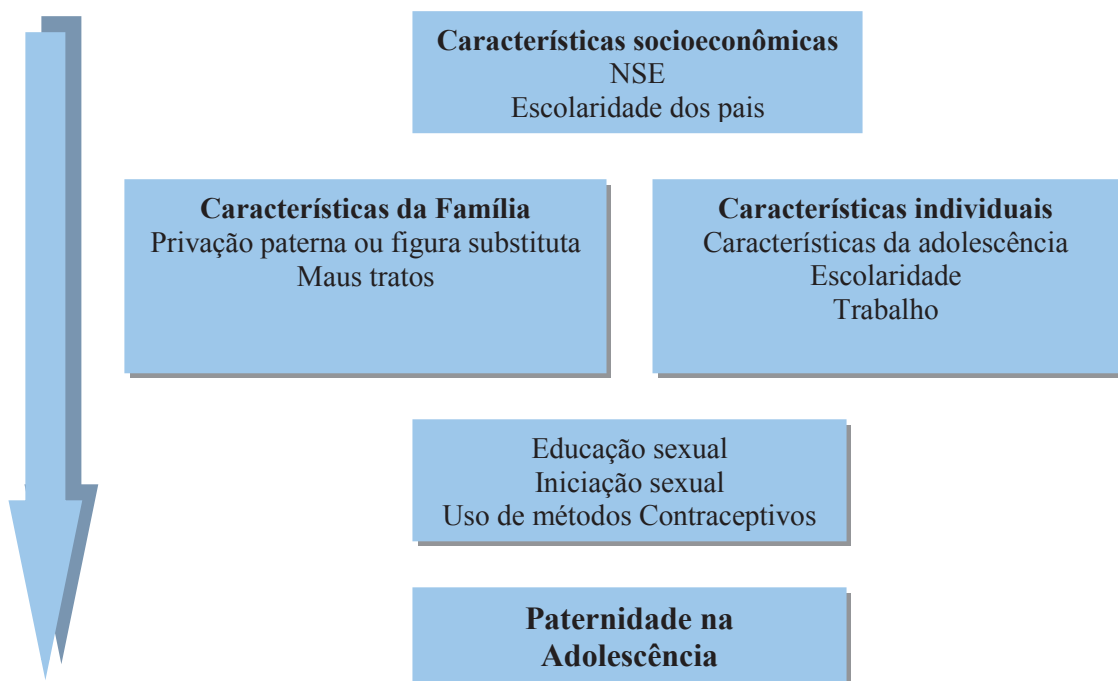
**Características socioeconômicas**
NSE
Escolaridade dos pais

**Características da Família**
Privação paterna ou figura substituta
Maus tratos

**Características individuais**
Características da adolescência
Escolaridade
Trabalho

Educação sexual
Iniciação sexual
Uso de métodos Contraceptivos

**Paternidade na Adolescência**